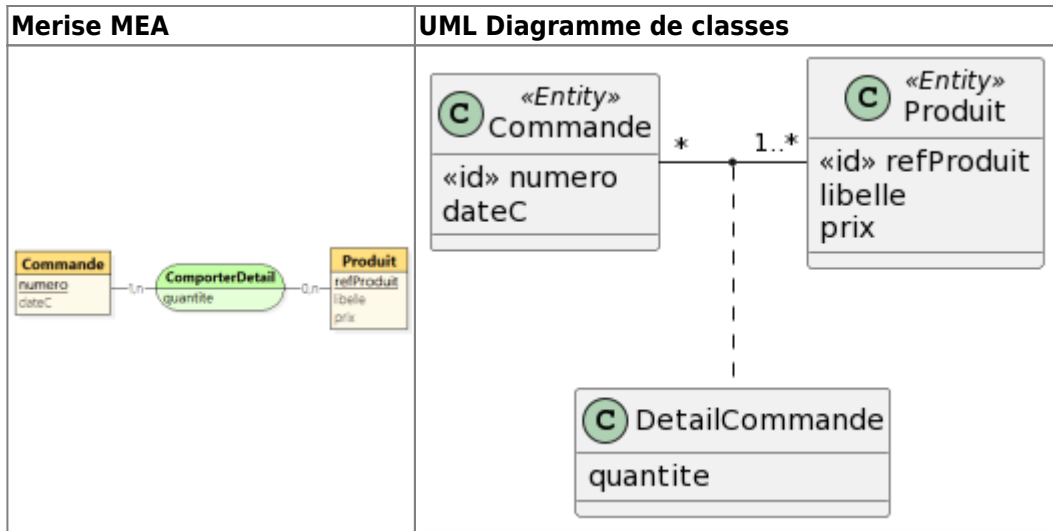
| Merise MEA | UML Diagramme de classes |
|---|---|
| Commande numero dateC 1,n ComporterDetail quantite 0,n Produit refProduit libelle prix | C «Entity» Commande «id» numero dateC * 1..* C «Entity» Produit «id» refProduit libelle prix C DetailCommande quantite |